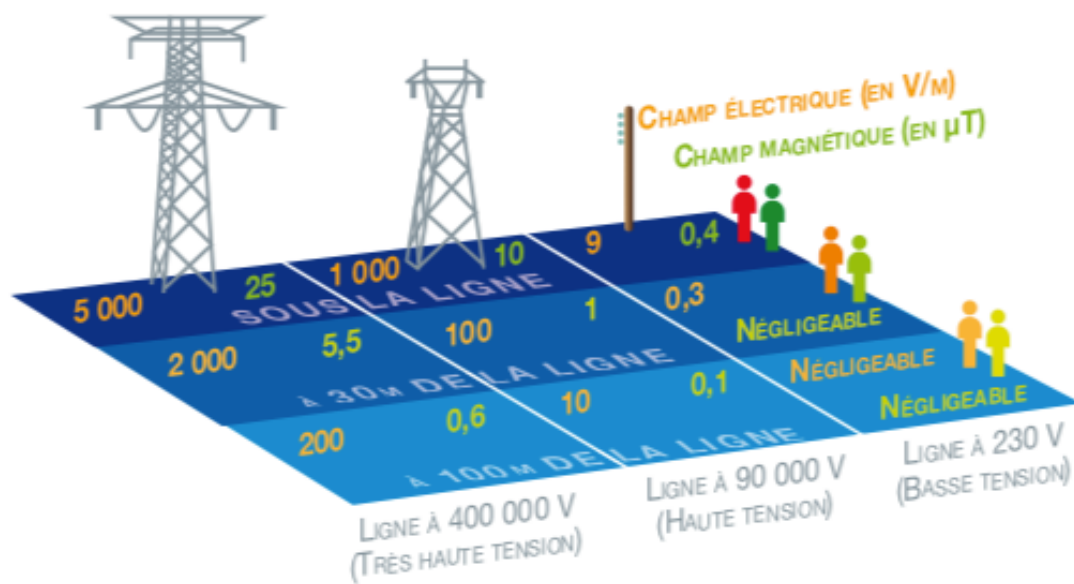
Champ électrique (en V/m)
Champ magnétique (en µT)

5 000 25 1 000 10 9 0,4
SOUS LA LIGNE
2 000 5,5 100 1 0,3 Négligeable
à 30m DE LA LIGNE
Négligeable
200 0,6 10 0,1 Négligeable
à 100m DE LA LIGNE

Ligne à 400 000 V (Très haute tension)
Ligne à 90 000 V (Haute tension)
Ligne à 230 V (Basse tension)